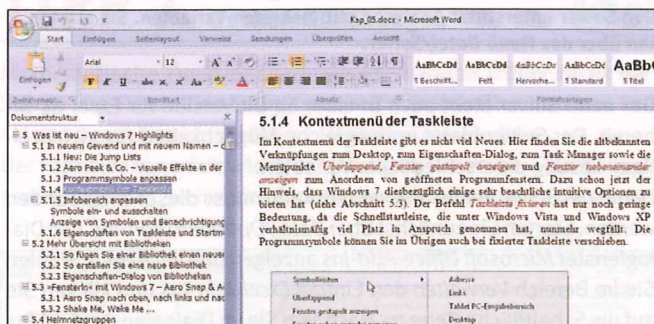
Kap_05.docx - Microsoft Word

Start Einfügen Seitenlayout Verweise Sendungen Überprüfen Ansicht

Einfügen
Arial 12
AaBbCcDd AaBbCcDd AaBbCcDc AaBbCcDc AaBbC
¶ Beschrift... Fett Hervorhe... ¶ Standard ¶ Titel
Zwischenabl... Schriftart Absatz Formatvorlagen

Dokumentstruktur
5 Was ist neu – Windows 7 Highlights
5.1 In neuem Gewand und mit neuem Namen –
5.1.1 Neu: Die Jump Lists
5.1.2 Aero Peek & Co. – visuelle Effekte in der
5.1.3 Programmsymbole anpassen
5.1.4 Kontextmenü der Taskleiste
5.1.5 Infobereich anpassen
Symbole ein- und ausschalten
Anzeige von Symbolen und Benachrichtigung
5.1.6 Eigenschaften von Taskleiste und Startm
5.2 Mehr Übersicht mit Bibliotheken
5.2.1 So fügen Sie einer Bibliothek einen neue
5.2.2 So erstellen Sie eine neue Bibliothek
5.2.3 Eigenschaften-Dialog von Bibliotheken
5.3 »Fensterln« mit Windows 7 – Aero Snap & A
5.3.1 Aero Snap nach oben, nach links und na
5.3.2 Shake Me, Wake Me ...
5.4 Heimnetzgruppen

5.1.4 Kontextmenü der Taskleiste

Im Kontextmenü der Taskleiste gibt es nicht viel Neues. Hier finden Sie die altbekannten Verknüpfungen zum Desktop, zum Eigenschaften-Dialog, zum Task Manager sowie die Menüpunkte *Überlappend*, *Fenster gestapelt anzeigen* und *Fenster nebeneinander anzeigen* zum Anordnen von geöffneten Programmfenstern. Dazu schon jetzt der Hinweis, dass Windows 7 diesbezüglich einige sehr beachtliche intuitive Optionen zu bieten hat (siehe Abschnitt 5.3). Der Befehl *Taskleiste fixieren* hat nur noch geringe Bedeutung, da die Schnellstartleiste, die unter Windows Vista und Windows XP verhältnismäßig viel Platz in Anspruch genommen hat, nunmehr wegfällt. Die Programmsymbole können Sie im Übrigen auch bei fixierter Taskleiste verschieben.

Symbolleisten
Überlappend
Fenster gestapelt anzeigen
Adresse
Links
Tablet PC-Eingabebereich
Desktop